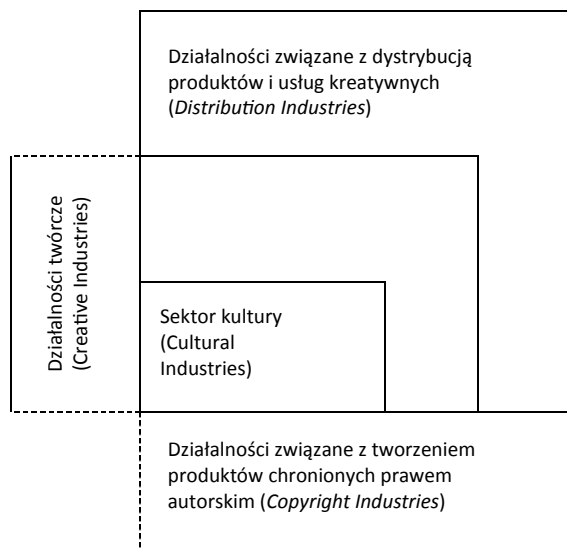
Działalności związane z dystrybucją produktów i usług kreatywnych (*Distribution Industries*)

Działalności twórcze (Creative Industries)

Sektor kultury (Cultural Industries)

Działalności związane z tworzeniem produktów chronionych prawem autorskim (*Copyright Industries*)